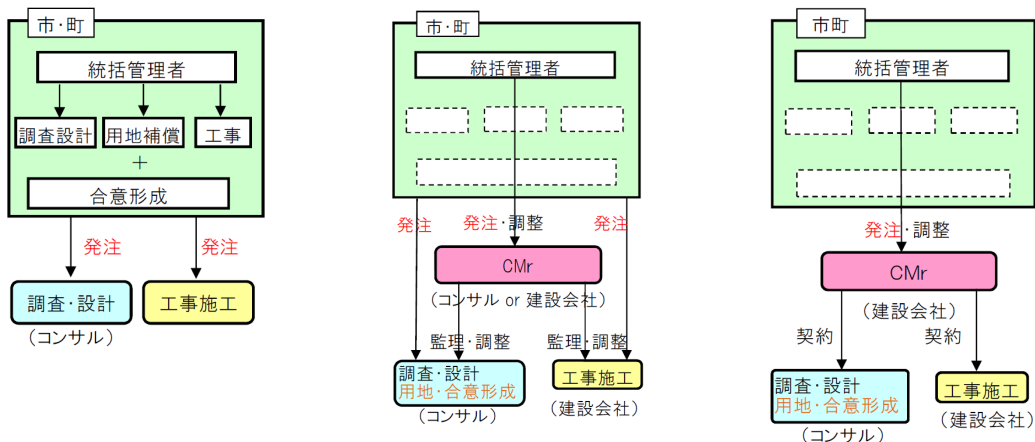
市・町

統括管理者

調査設計

用地補償

工事

＋

合意形成

発注

発注

調査・設計

（コンサル）

工事施工

市・町

統括管理者

発注

発注・調整

発注

CMr

（コンサル or 建設会社）

監理・調整

監理・調整

調査・設計
用地・合意形成

（コンサル）

工事施工

（建設会社）

市町

統括管理者

発注・調整

CMr

（建設会社）

契約

契約

調査・設計
用地・合意形成

（コンサル）

工事施工

（建設会社）